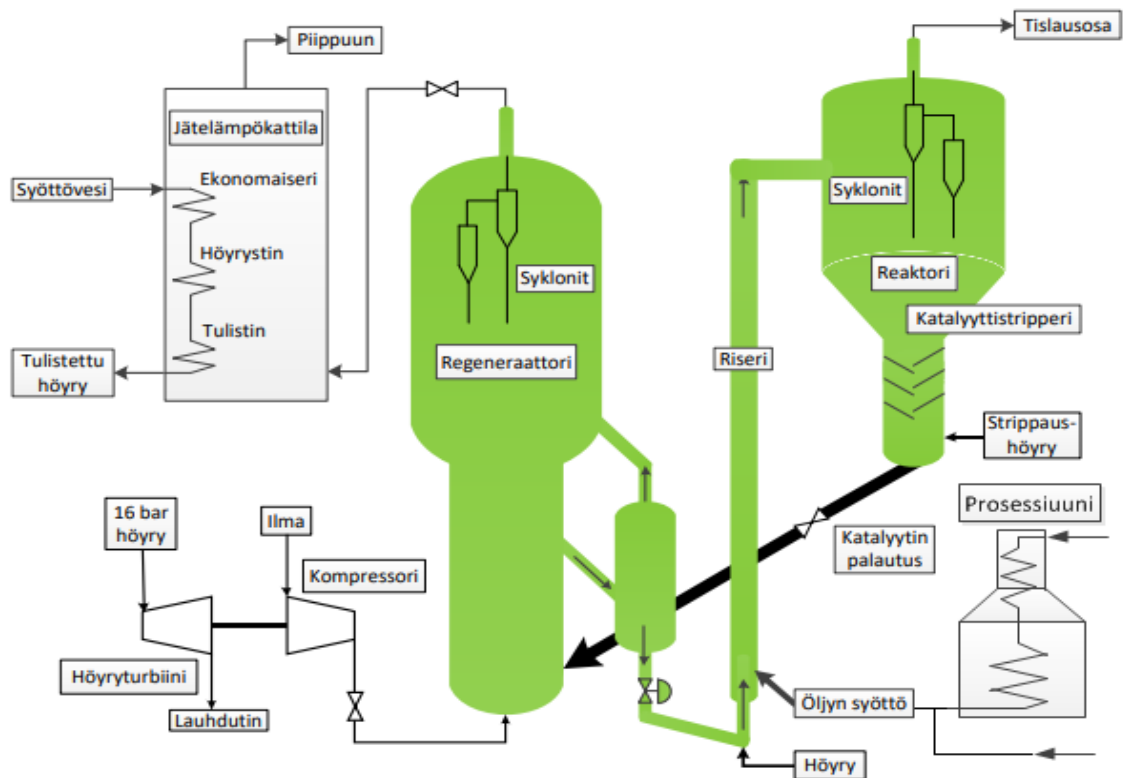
Piippuun

Jätelämpökattila

Syöttövesi

Ekonomaiseri

Höyrystin

Tulistin

Tulistettu höyry

Syklonit

Regeneraattori

Tislausosa

Syklonit

Reaktori

Katalyyttistripperi

Riseri

Strippaus-höyry

Prosessiuuni

Katalyytin palautus

16 bar höyry

Ilma

Kompressori

Höyryturbiini

Lauhdutin

Öljyn syöttö

Höyry